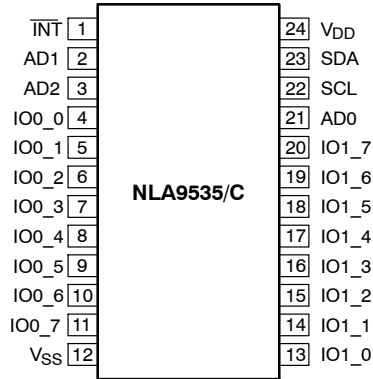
$\overline{INT}$ 1
AD1 2
AD2 3
IO0_0 4
IO0_1 5
IO0_2 6
IO0_3 7
IO0_4 8
IO0_5 9
IO0_6 10
IO0_7 11
$V_{SS}$ 12

NLA9535/C

24 $V_{DD}$
23 SDA
22 SCL
21 AD0
20 IO1_7
19 IO1_6
18 IO1_5
17 IO1_4
16 IO1_3
15 IO1_2
14 IO1_1
13 IO1_0